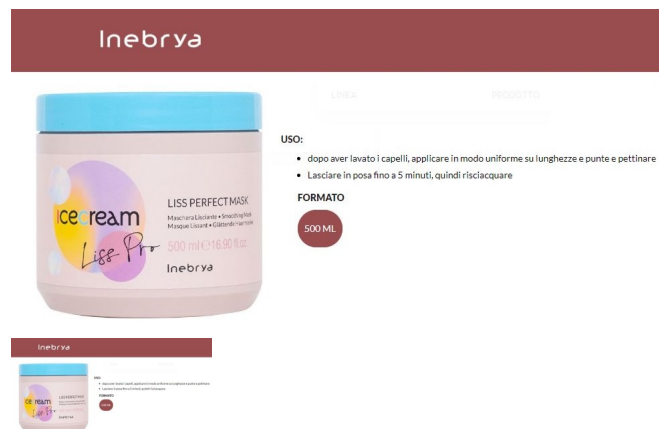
Inebrya

LINEA PRODOTTO

icecream
Liss-Pro
LISS PERFECT MASK
Maschera Lisciante • Smoothing Mask
Masque Lissant • Glättende Haarmaske
500 ml e 16.90 fl.oz
Inebrya

USO:

- dopo aver lavato i capelli, applicare in modo uniforme su lunghezze e punte e pettinare
- Lasciare in posa fino a 5 minuti, quindi risciacquare

FORMATO

500 ML

Inebrya

icecream
Liss-Pro
LISS PERFECT MASK

USO:
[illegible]
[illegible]

FORMATO
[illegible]